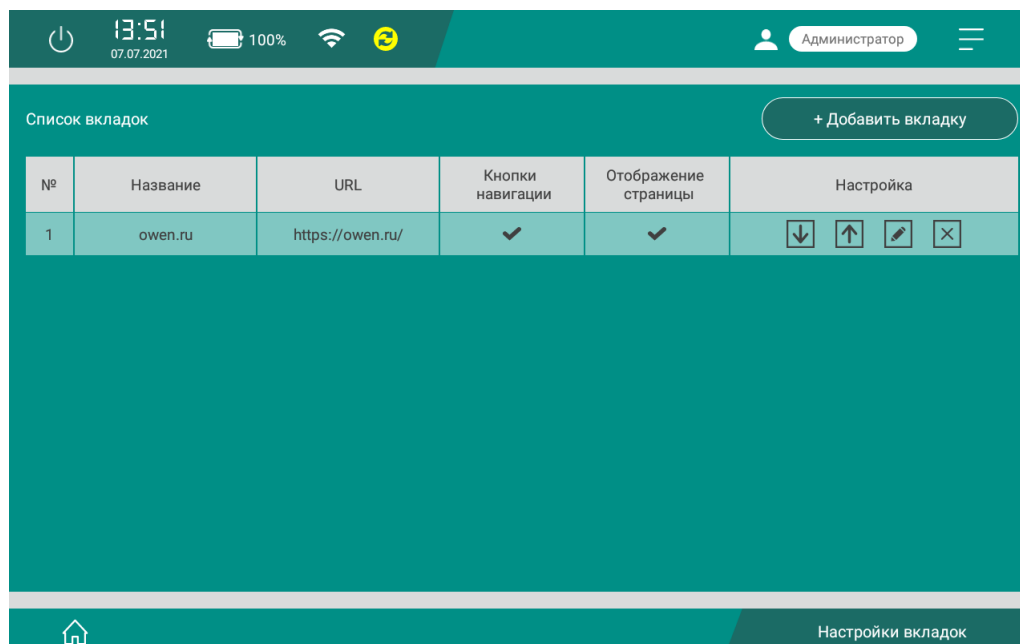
13:51
07.07.2021
100%
Администратор

Список вкладок
+ Добавить вкладку

| № | Название | URL | Кнопки навигации | Отображение страницы | Настройка |
|---|---|---|---|---|---|
| 1 | owen.ru | https://owen.ru/ | ✔ | ✔ | |

Настройки вкладок